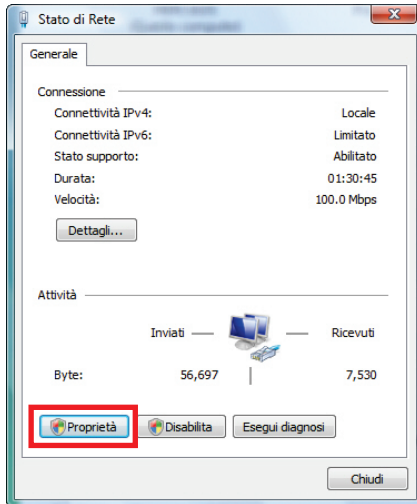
Stato di Rete

Generale

Connessione

Connettività IPv4: Locale

Connettività IPv6: Limitato

Stato supporto: Abilitato

Durata: 01:30:45

Velocità: 100.0 Mbps

Dettagli...

Attività

Inviati — — Ricevuti

Byte: 56,697 7,530

Proprietà Disabilita Esegui diagnosi

Chiudi